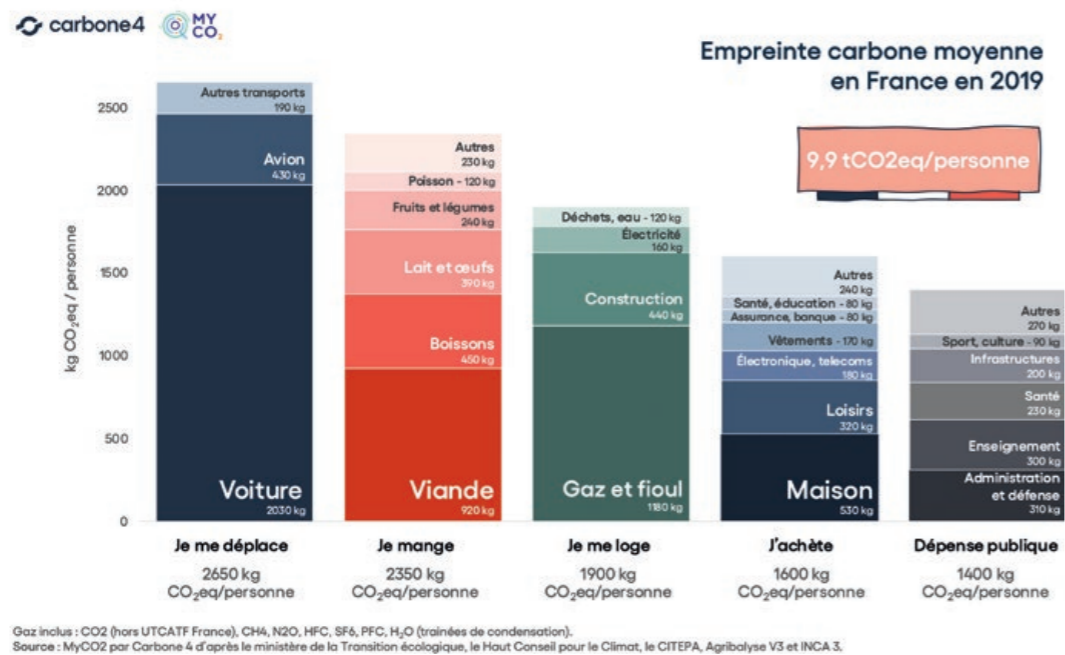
carbone4 MY CO₂

Empreinte carbone moyenne en France en 2019

9,9 tCO2eq/personne

kg $CO_2$eq / personne

2500
2000
1500
1000
500
0

Autres transports 190 kg
Avion 430 kg
Voiture 2030 kg

Autres 230 kg
Poisson - 120 kg
Fruits et légumes 240 kg
Lait et œufs 390 kg
Boissons 450 kg
Viande 920 kg

Déchets, eau - 120 kg
Électricité 160 kg
Construction 440 kg
Gaz et fioul 1180 kg

Autres 240 kg
Santé, éducation - 80 kg
Assurance, banque - 80 kg
Vêtements - 170 kg
Électronique, telecoms 180 kg
Loisirs 320 kg
Maison 530 kg

Autres 270 kg
Sport, culture - 90 kg
Infrastructures 200 kg
Santé 230 kg
Enseignement 300 kg
Administration et défense 310 kg

Je me déplace
2650 kg $CO_2$eq/personne

Je mange
2350 kg $CO_2$eq/personne

Je me loge
1900 kg $CO_2$eq/personne

J'achète
1600 kg $CO_2$eq/personne

Dépense publique
1400 kg $CO_2$eq/personne

Gaz inclus : CO2 (hors UTCATF France), CH4, N2O, HFC, SF6, PFC, $H_2O$ (trainées de condensation).
Source : MyCO2 par Carbone 4 d'après le ministère de la Transition écologique, le Haut Conseil pour le Climat, le CITEPA, Agribalyse V3 et INCA 3.